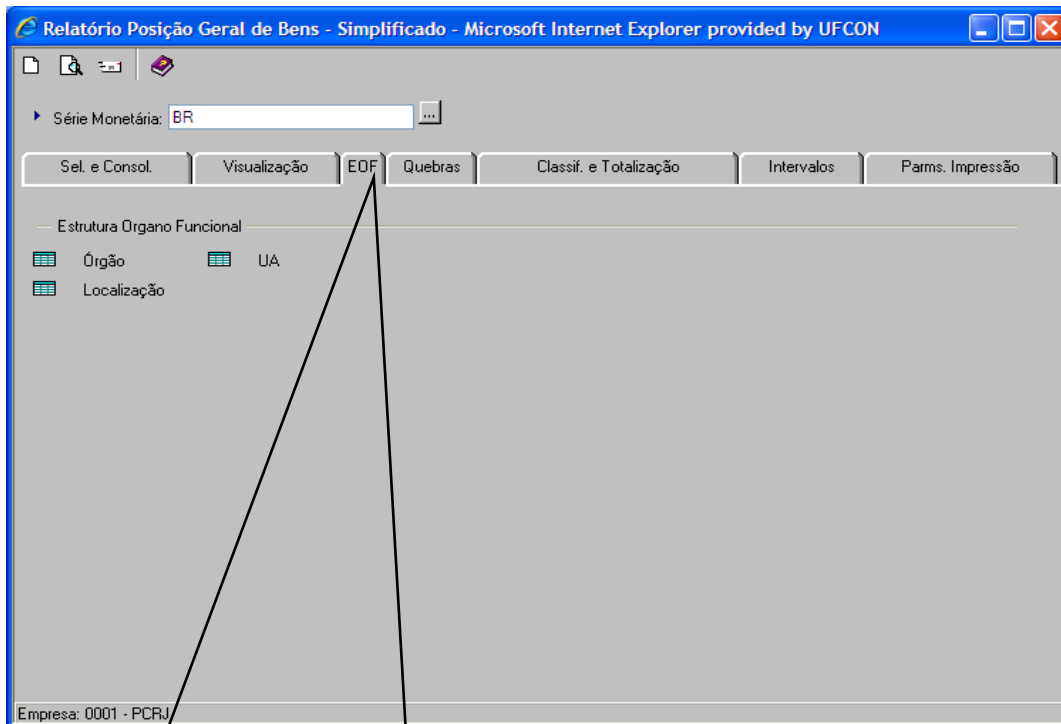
Relatório Posição Geral de Bens - Simplificado - Microsoft Internet Explorer provided by UFCON

Série Monetária: BR

Sel. e Consol.
Visualização
EOF
Quebras
Classif. e Totalização
Intervalos
Parms. Impressão

Estrutura Organo Funcional

Órgão
UA
Localização

Empresa: 0001 - PCRJ